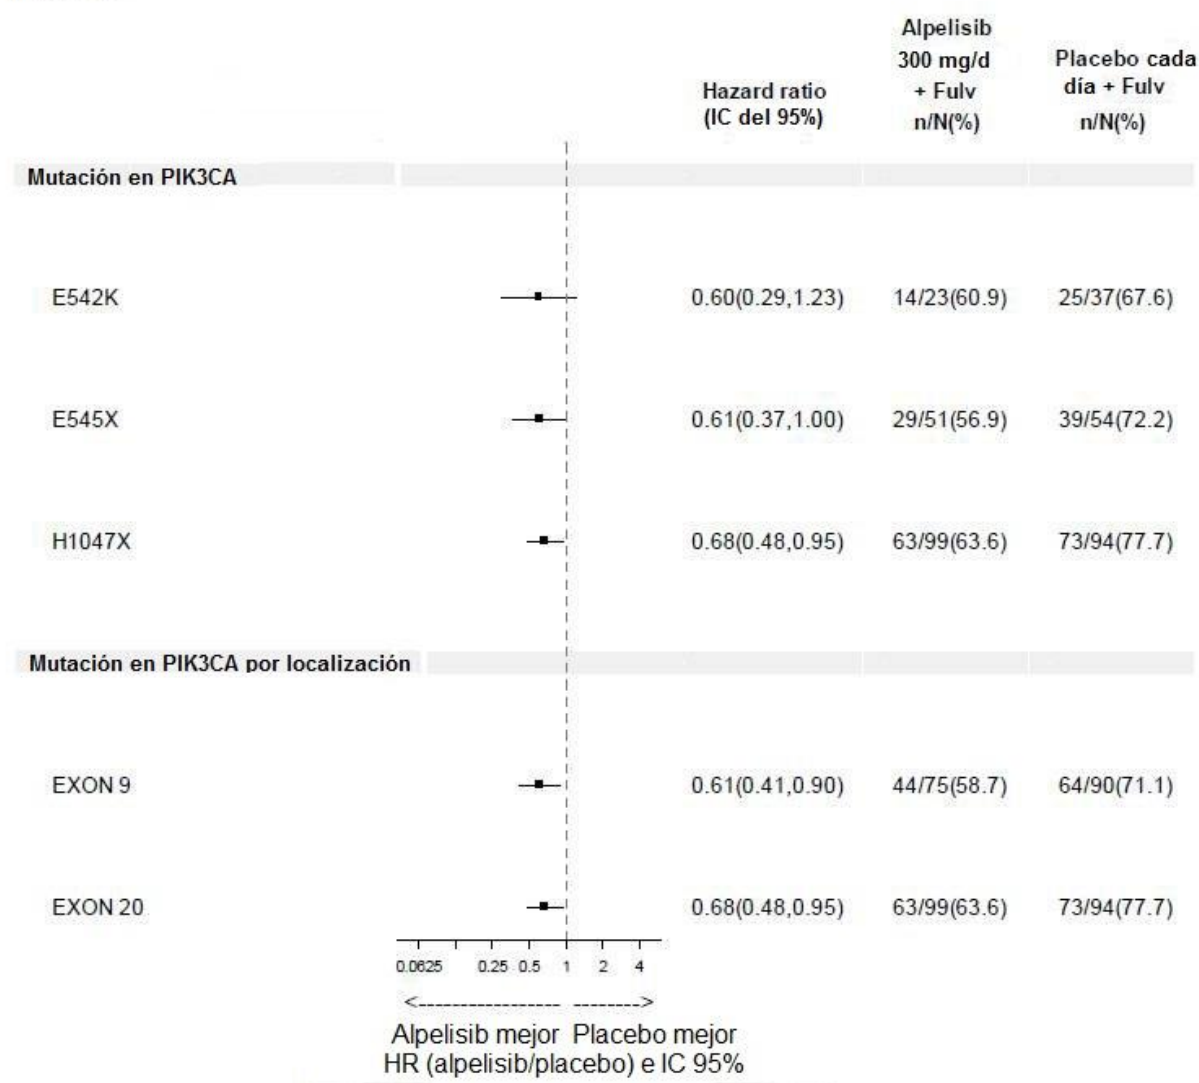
| | Hazard ratio (IC del 95%) | Alpelisib 300 mg/d + Fulv n/N(%) | Placebo cada día + Fulv n/N(%) |
|---|---|---|---|
| **Mutación en PIK3CA** | | | |
| E542K | 0.60(0.29,1.23) | 14/23(60.9) | 25/37(67.6) |
| E545X | 0.61(0.37,1.00) | 29/51(56.9) | 39/54(72.2) |
| H1047X | 0.68(0.48,0.95) | 63/99(63.6) | 73/94(77.7) |
| **Mutación en PIK3CA por localización** | | | |
| EXON 9 | 0.61(0.41,0.90) | 44/75(58.7) | 64/90(71.1) |
| EXON 20 | 0.68(0.48,0.95) | 63/99(63.6) | 73/94(77.7) |

0.0625 0.25 0.5 1 2 4

<---------------- -------->

Alpelisib mejor Placebo mejor
HR (alpelisib/placebo) e IC 95%